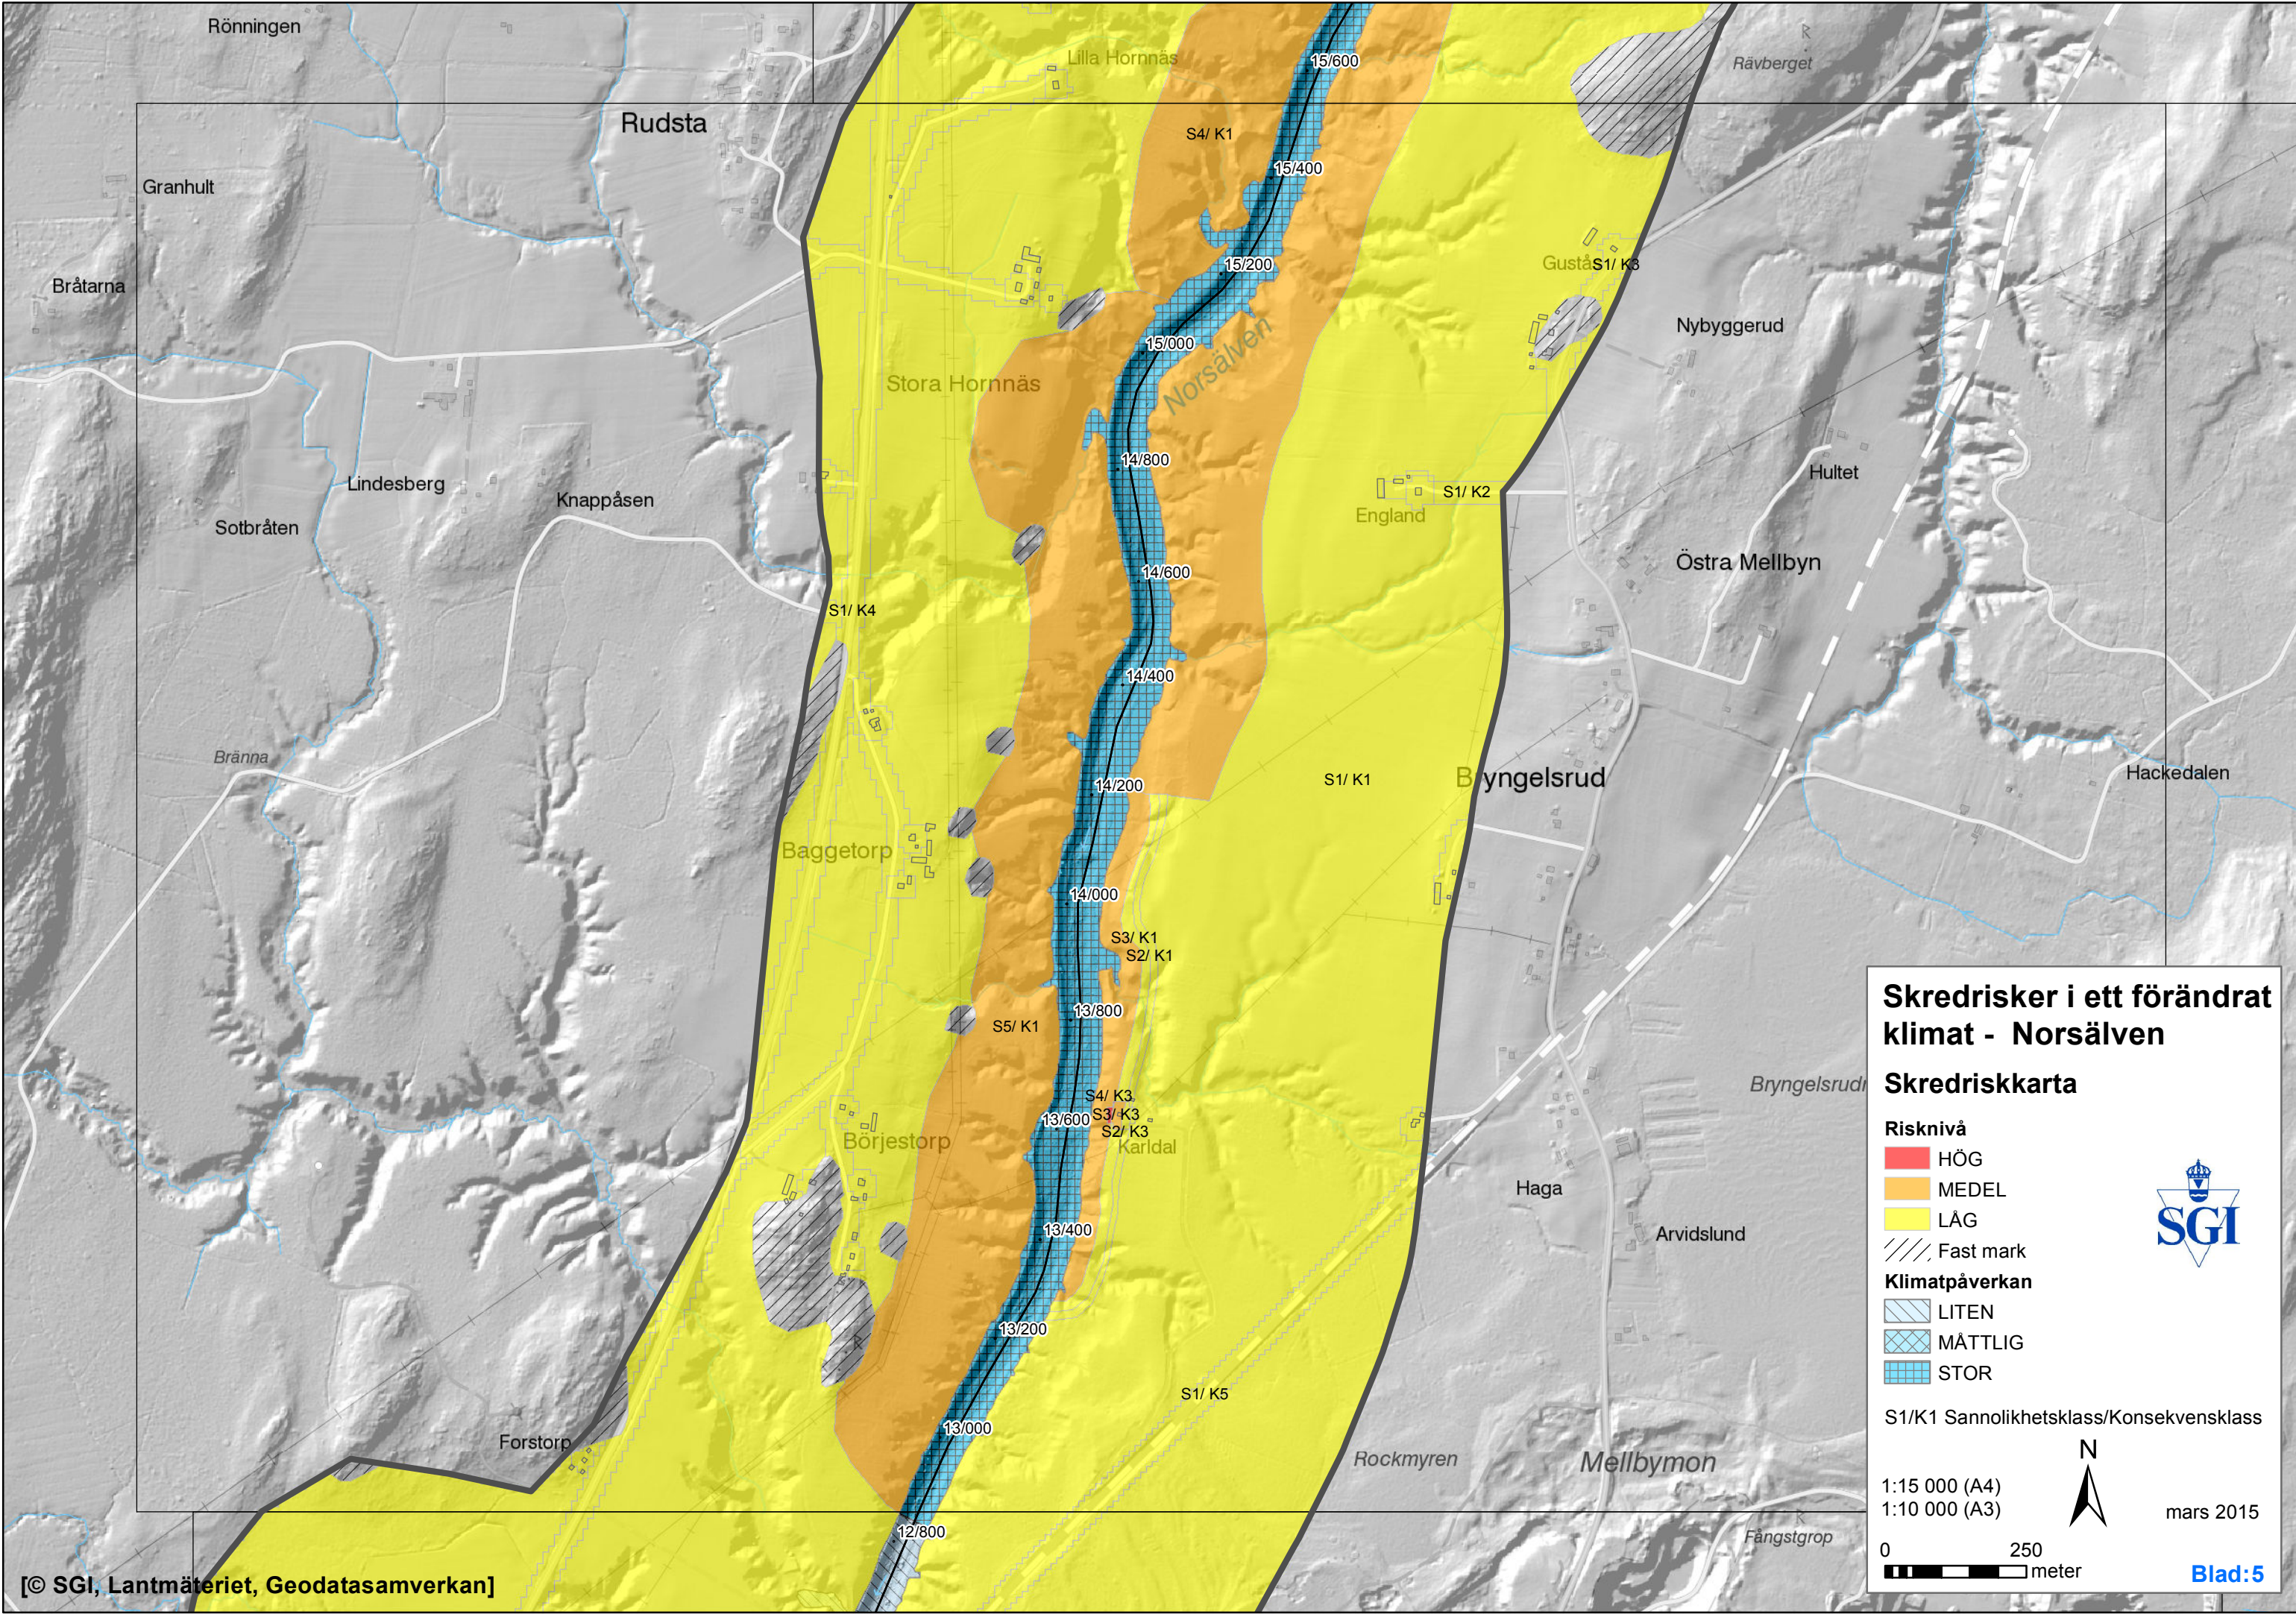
Rönningen
Lilla Hornnäs
Rävberget
Rudsta
15/600
S4/ K1
15/400
Granhult
15/200
Gustås
S1/ K3
Bråtarna
Nybyggerud
15/000
Norsälven
Stora Hornnäs
14/800
Hultet
Lindesberg
S1/ K2
Knappåsen
England
Sotbråten
Östra Mellbyn
14/600
S1/ K4
14/400
Bränna
S1/ K1
Bryngelsrud
Hackedalen
14/200
Baggetorp
14/000
S3/ K1
S2/ K1
13/800
S5/ K1
S4/ K3
13/600
S3/ K3
S2/ K3
Börjestorp
Karldal
Bryngelsrud
Haga
13/400
Arvidslund
13/200
S1/ K5
13/000
Forstorp
Rockmyren
Mellbymon
12/800
Fångstgrop
[© SGI, Lantmäteriet, Geodatasamverkan]

Skredrisker i ett förändrat klimat - Norsälven
Skredriskkarta
Risknivå
HÖG
MEDEL
LÅG
Fast mark
Klimatpåverkan
LITEN
MÅTTLIG
STOR
S1/K1 Sannolikhetsklass/Konsekvensklass
SGI
N
1:15 000 (A4)
1:10 000 (A3)
mars 2015
0 250
meter
Blad:5